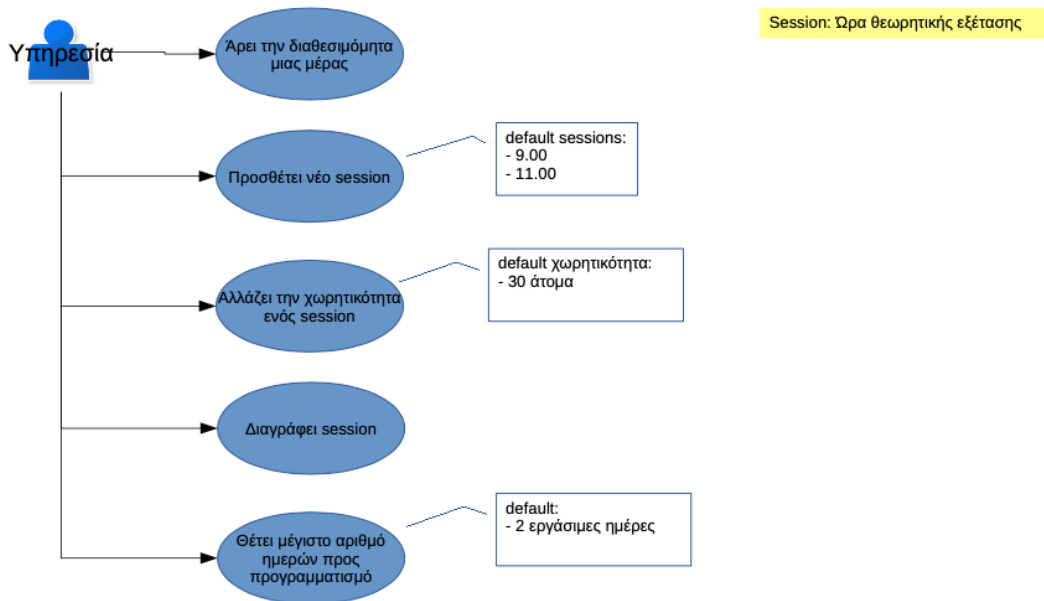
Υπηρεσία

Άρει την διαθεσιμόμητα μιας μέρας

Session: Ώρα θεωρητικής εξέτασης

Προσθέτει νέο session

default sessions:
- 9.00
- 11.00

Αλλάζει την χωρητικότητα ενός session

default χωρητικότητα:
- 30 άτομα

Διαγράφει session

Θέτει μέγιστο αριθμό ημερών προς προγραμματισμό

default:
- 2 εργάσιμες ημέρες